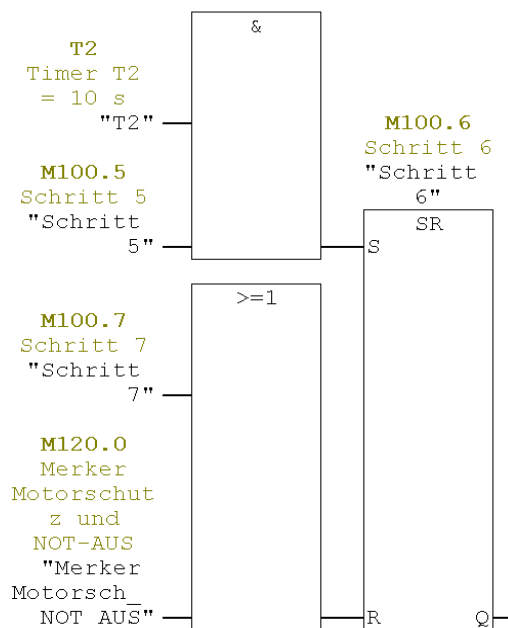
&

T2
Timer T2
= 10 s
"T2"

M100.5
Schritt 5
"Schritt
5"

M100.6
Schritt 6
"Schritt
6"

SR

S

>=1

M100.7
Schritt 7
"Schritt
7"

M120.0
Merker
Motorschut
z und
NOT-AUS
"Merker
Motorsch_
NOT AUS"

R

Q